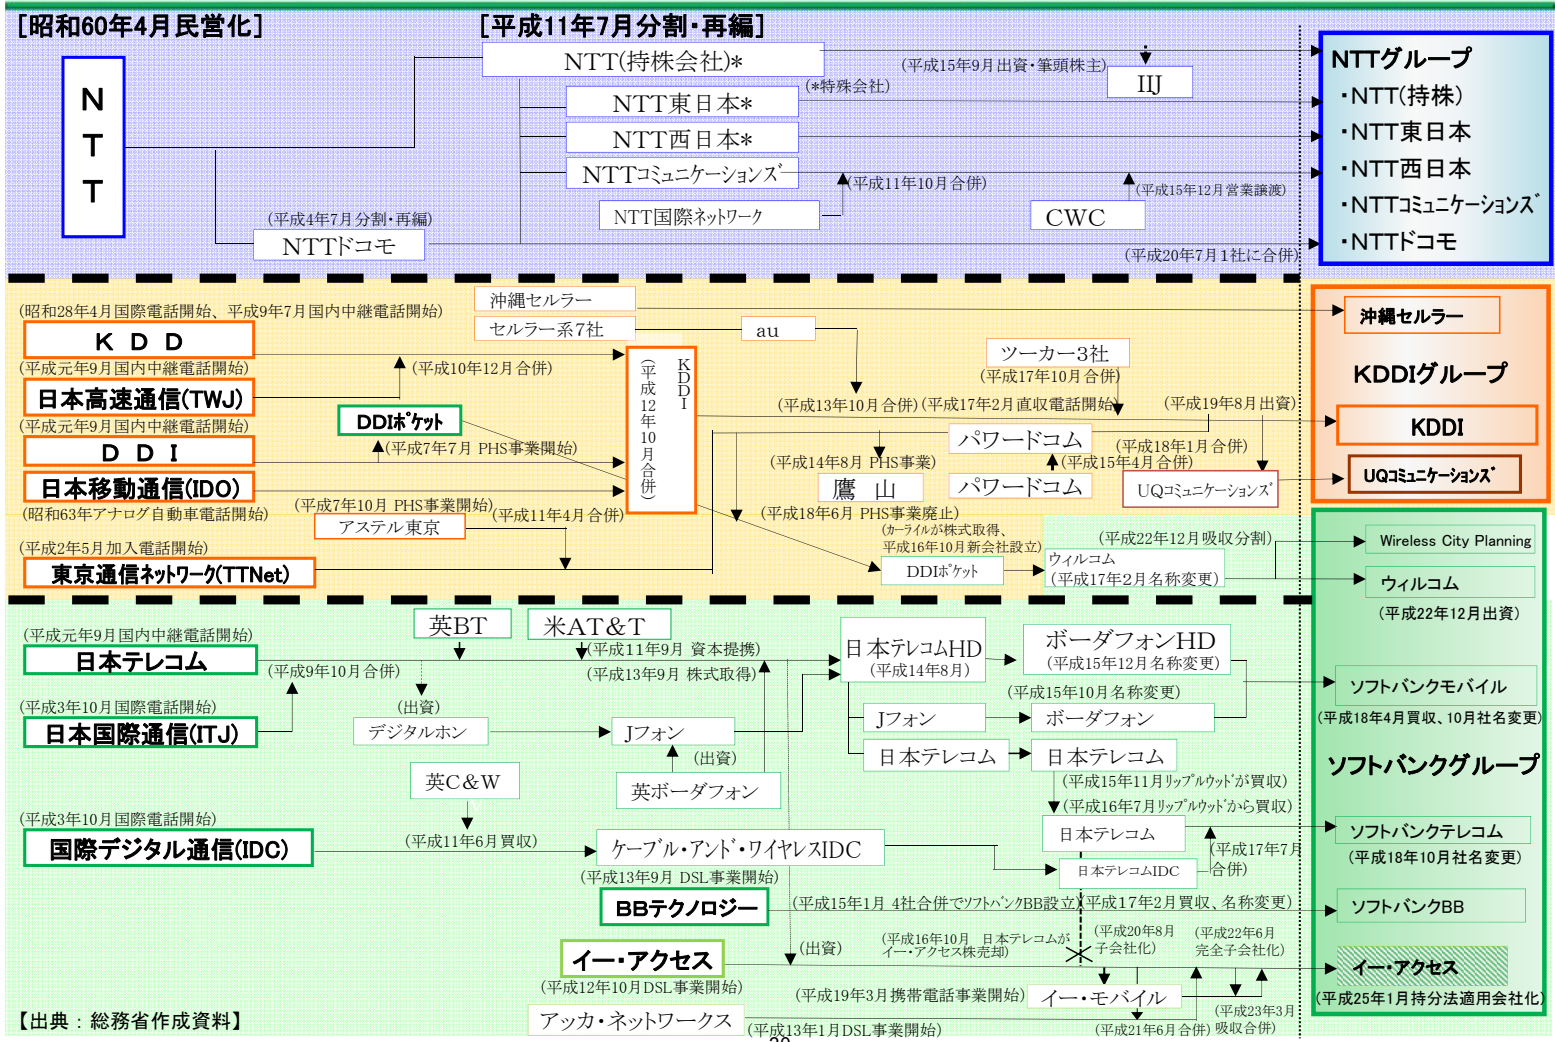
［昭和60年4月民営化］

ＮＴＴ

［平成11年7月分割・再編］

NTT(持株会社)*

(*特殊会社)

(平成15年9月出資・筆頭株主)

IIJ

NTT東日本*

NTT西日本*

NTTｺﾐｭﾆｹｰｼｮﾝｽﾞ

(平成11年10月合併)

(平成15年12月営業譲渡)

NTT国際ﾈｯﾄﾜｰｸ

CWC

(平成4年7月分割・再編)

NTTドコモ

(平成20年7月1社に合併)

NTTグループ
・NTT(持株)
・NTT東日本
・NTT西日本
・NTTｺﾐｭﾆｹｰｼｮﾝｽﾞ
・NTTドコモ

(昭和28年4月国際電話開始、平成9年7月国内中継電話開始)

沖縄セルラー

セルラー系7社

au

ＫＤＤ

(平成元年9月国内中継電話開始)

(平成10年12月合併)

日本高速通信(TWJ)

(平成元年9月国内中継電話開始)

DDIﾎﾟｹｯﾄ

ＤＤＩ

(平成7年7月 PHS事業開始)

日本移動通信(IDO)

(昭和63年アナログ自動車電話開始)

(平成7年10月 PHS事業開始)

アステル東京

(平成11年4月合併)

ＫＤＤＩ
(平成12年10月合併)

ツーカー3社

(平成17年10月合併)

(平成13年10月合併)

(平成17年2月直収電話開始)

(平成19年8月出資)

パワードコム

(平成18年1月合併)

(平成14年8月 PHS事業)

(平成15年4月合併)

鷹　山

パワードコム

UQｺﾐｭﾆｹｰｼｮﾝｽﾞ

(平成18年6月 PHS事業廃止)

(カーライルが株式取得、平成16年10月新会社設立)

(平成2年5月加入電話開始)

東京通信ﾈｯﾄﾜｰｸ(TTNet)

DDIﾎﾟｹｯﾄ

(平成22年12月吸収分割)

ウィルコム
(平成17年2月名称変更)

沖縄セルラー

KDDIグループ

KDDI

UQｺﾐｭﾆｹｰｼｮﾝｽﾞ

Wireless City Planning

ウィルコム

(平成22年12月出資)

英BT

米AT&T

(平成元年9月国内中継電話開始)

日本テレコム

(平成9年10月合併)

(平成11年9月 資本提携)

(平成13年9月 株式取得)

日本テレコムHD
(平成14年8月)

ボーダフォンHD
(平成15年12月名称変更)

(平成3年10月国際通話開始)

(出資)

(平成15年10月名称変更)

日本国際通信(ITJ)

デジタルホン

Jフォン

Jフォン

ボーダフォン

(出資)

日本テレコム

日本テレコム

英C&W

英ボーダフォン

(平成15年11月ﾘｯﾌﾟﾙｳｯﾄﾞが買収)

(平成16年7月ﾘｯﾌﾟﾙｳｯﾄﾞから買収)

(平成3年10月国際通話開始)

日本テレコム

国際デジタル通信(IDC)

(平成11年6月買収)

ケーブル・アンド・ワイヤレスIDC

(平成17年7月合併)

日本テレコムIDC

(平成13年9月 DSL事業開始)

BBテクノロジー

(平成15年1月 4社合併でｿﾌﾄﾊﾞﾝｸBB設立)

(平成17年2月買収、名称変更)

(出資)

(平成16年10月 日本テレコムがイー・アクセス株売却)

(平成20年8月子会社化)

(平成22年6月完全子会社化)

イー・アクセス

(平成12年10月DSL事業開始)

(平成19年3月携帯電話事業開始)

イー・モバイル

(平成23年3月吸収合併)

アッカ・ネットワークス

(平成13年1月DSL事業開始)

(平成21年6月合併)

ソフトバンクモバイル

(平成18年4月買収、10月社名変更)

ソフトバンクグループ

ソフトバンクテレコム

(平成18年10月社名変更)

ソフトバンクBB

イー・アクセス

(平成25年1月持分法適用会社化)

【出典：総務省作成資料】